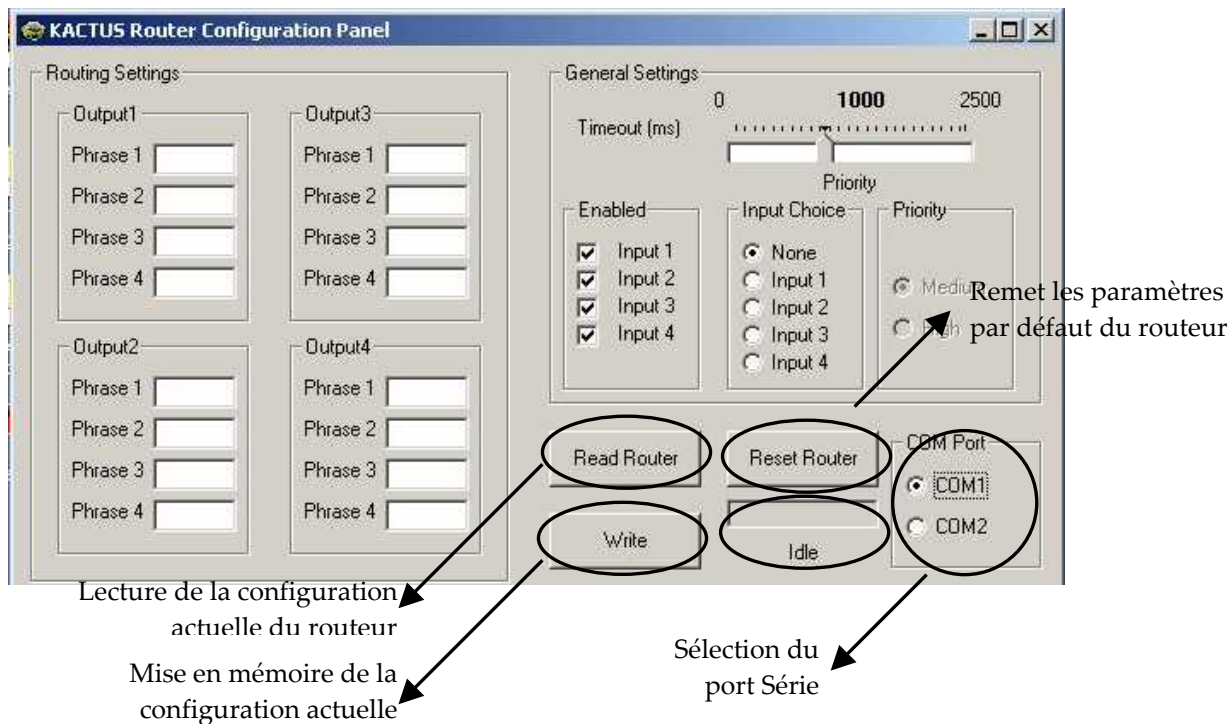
KACTUS Router Configuration Panel

Routing Settings

Output1
Phrase 1
Phrase 2
Phrase 3
Phrase 4

Output3
Phrase 1
Phrase 2
Phrase 3
Phrase 4

Output2
Phrase 1
Phrase 2
Phrase 3
Phrase 4

Output4
Phrase 1
Phrase 2
Phrase 3
Phrase 4

General Settings
0 1000 2500
Timeout (ms)
Priority

Enabled
Input 1
Input 2
Input 3
Input 4

Input Choice
None
Input 1
Input 2
Input 3
Input 4

Priority
Medium
High

Remet les paramètres par défaut du routeur

Read Router
Reset Router
COM Port
COM1
COM2
Write
Idle

Lecture de la configuration actuelle du routeur

Mise en mémoire de la configuration actuelle

Sélection du port Série